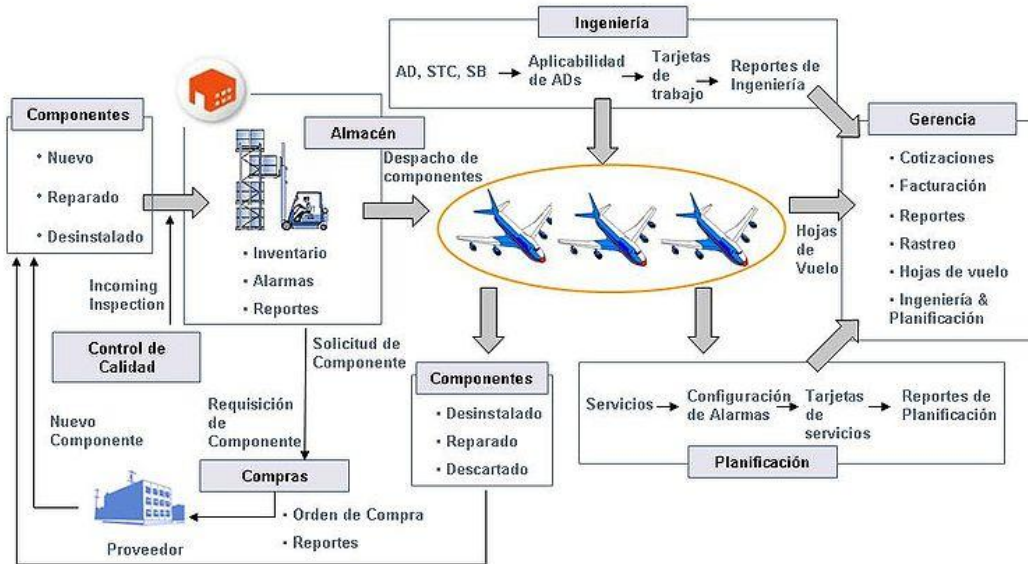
Ingeniería

AD, STC, SB → Aplicabilidad de ADs → Tarjetas de trabajo → Reportes de Ingeniería

Componentes
• Nuevo
• Reparado
• Desinstalado

Almacén
• Inventario
• Alarmas
• Reportes

Despacho de componentes

Gerencia
• Cotizaciones
• Facturación
• Reportes
• Rastreo
• Hojas de vuelo
• Ingeniería & Planificación

Hojas de Vuelo

Incoming Inspection

Control de Calidad

Solicitud de Componente

Componentes
• Desinstalado
• Reparado
• Descartado

Servicios → Configuración de Alarmas → Tarjetas de servicios → Reportes de Planificación

Planificación

Nuevo Componente

Requisición de Componente

Compras
• Orden de Compra
• Reportes

Proveedor